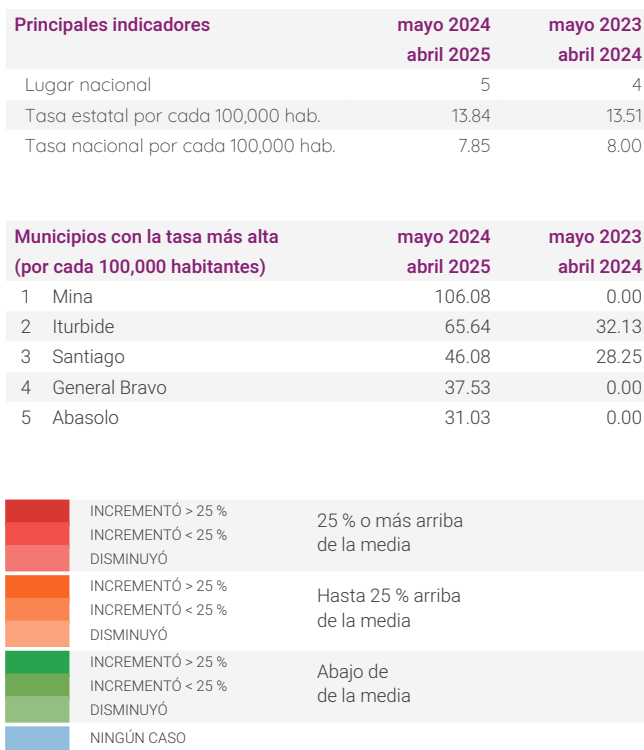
| Principales indicadores | mayo 2024 abril 2025 | mayo 2023 abril 2024 |
|---|---|---|
| Lugar nacional | 5 | 4 |
| Tasa estatal por cada 100,000 hab. | 13.84 | 13.51 |
| Tasa nacional por cada 100,000 hab. | 7.85 | 8.00 |

| Municipios con la tasa más alta (por cada 100,000 habitantes) | mayo 2024 abril 2025 | mayo 2023 abril 2024 |
|---|---|---|
| 1 Mina | 106.08 | 0.00 |
| 2 Iturbide | 65.64 | 32.13 |
| 3 Santiago | 46.08 | 28.25 |
| 4 General Bravo | 37.53 | 0.00 |
| 5 Abasolo | 31.03 | 0.00 |

INCREMENTÓ > 25 %
INCREMENTÓ < 25 %
DISMINUYÓ
25 % o más arriba de la media

INCREMENTÓ > 25 %
INCREMENTÓ < 25 %
DISMINUYÓ
Hasta 25 % arriba de la media

INCREMENTÓ > 25 %
INCREMENTÓ < 25 %
DISMINUYÓ
Abajo de de la media

NINGÚN CASO